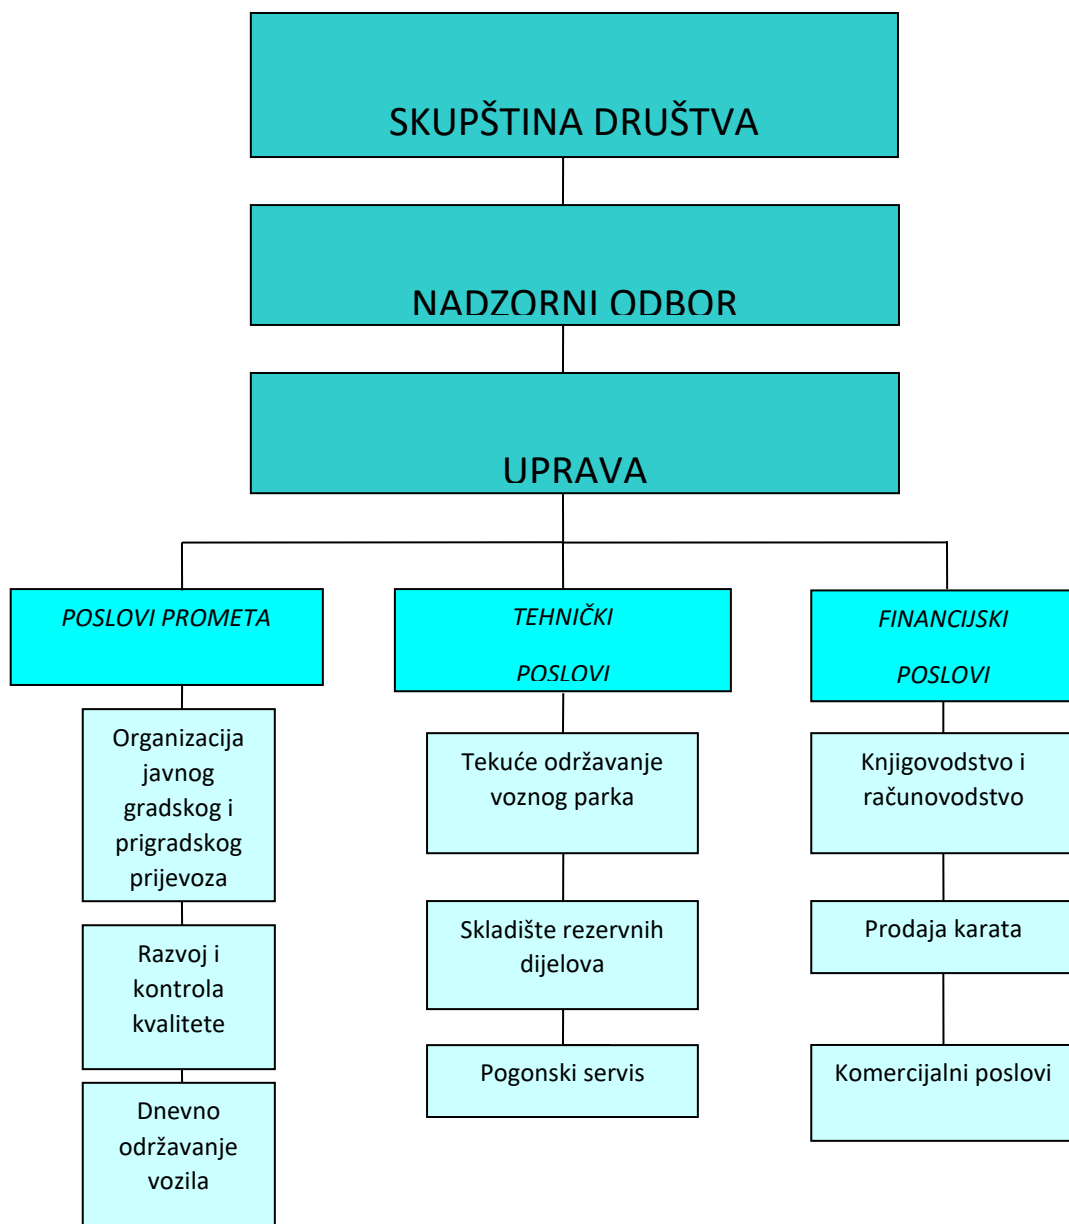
SKUPŠTINA DRUŠTVA

NADZORNI ODBOR

UPRAVA

*POSLOVI PROMETA*

Organizacija javnog gradskog i prigradskog prijevoza

Razvoj i kontrola kvalitete

Dnevno održavanje vozila

*TEHNIČKI POSLOVI*

Tekuće održavanje voznog parka

Skladište rezervnih dijelova

Pogonski servis

*FINANCIJSKI POSLOVI*

Knjigovodstvo i računovodstvo

Prodaja karata

Komercijalni poslovi